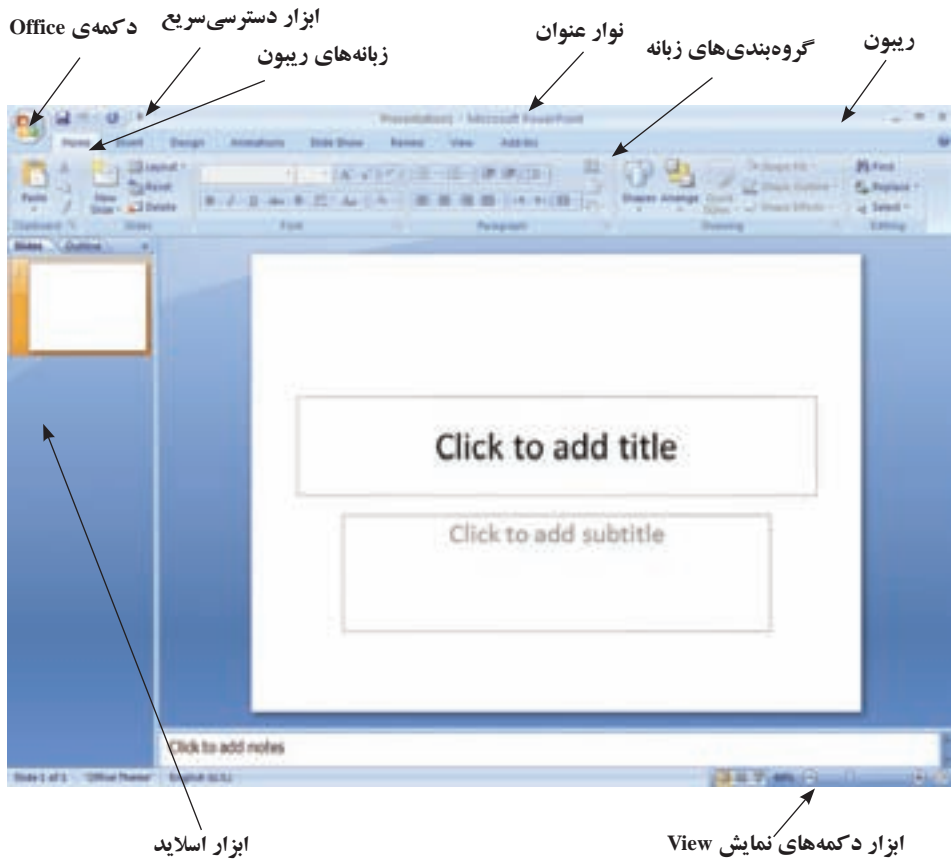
دکمه‌ی Office
ابزار دسترسی‌سریع
زبانه‌های ریبون
نوار عنوان
گروه‌بندی‌های زبانه
ریبون

Presentation1 - Microsoft PowerPoint

Home Insert Design Animations Slide Show Review View Add-Ins

Paste
Layout
Reset
New Slide
Delete
Clipboard
Slides
Font
Paragraph
Shapes Arrange Quick Styles
Shape Fill
Shape Outline
Shape Effects
Drawing
Find
Replace
Select
Editing

Slides Outline

Click to add title

Click to add subtitle

Click to add notes

Slide 1 of 1 "Office Theme" English (U.S.)

ابزار اسلاید
ابزار دکمه‌های نمایش View